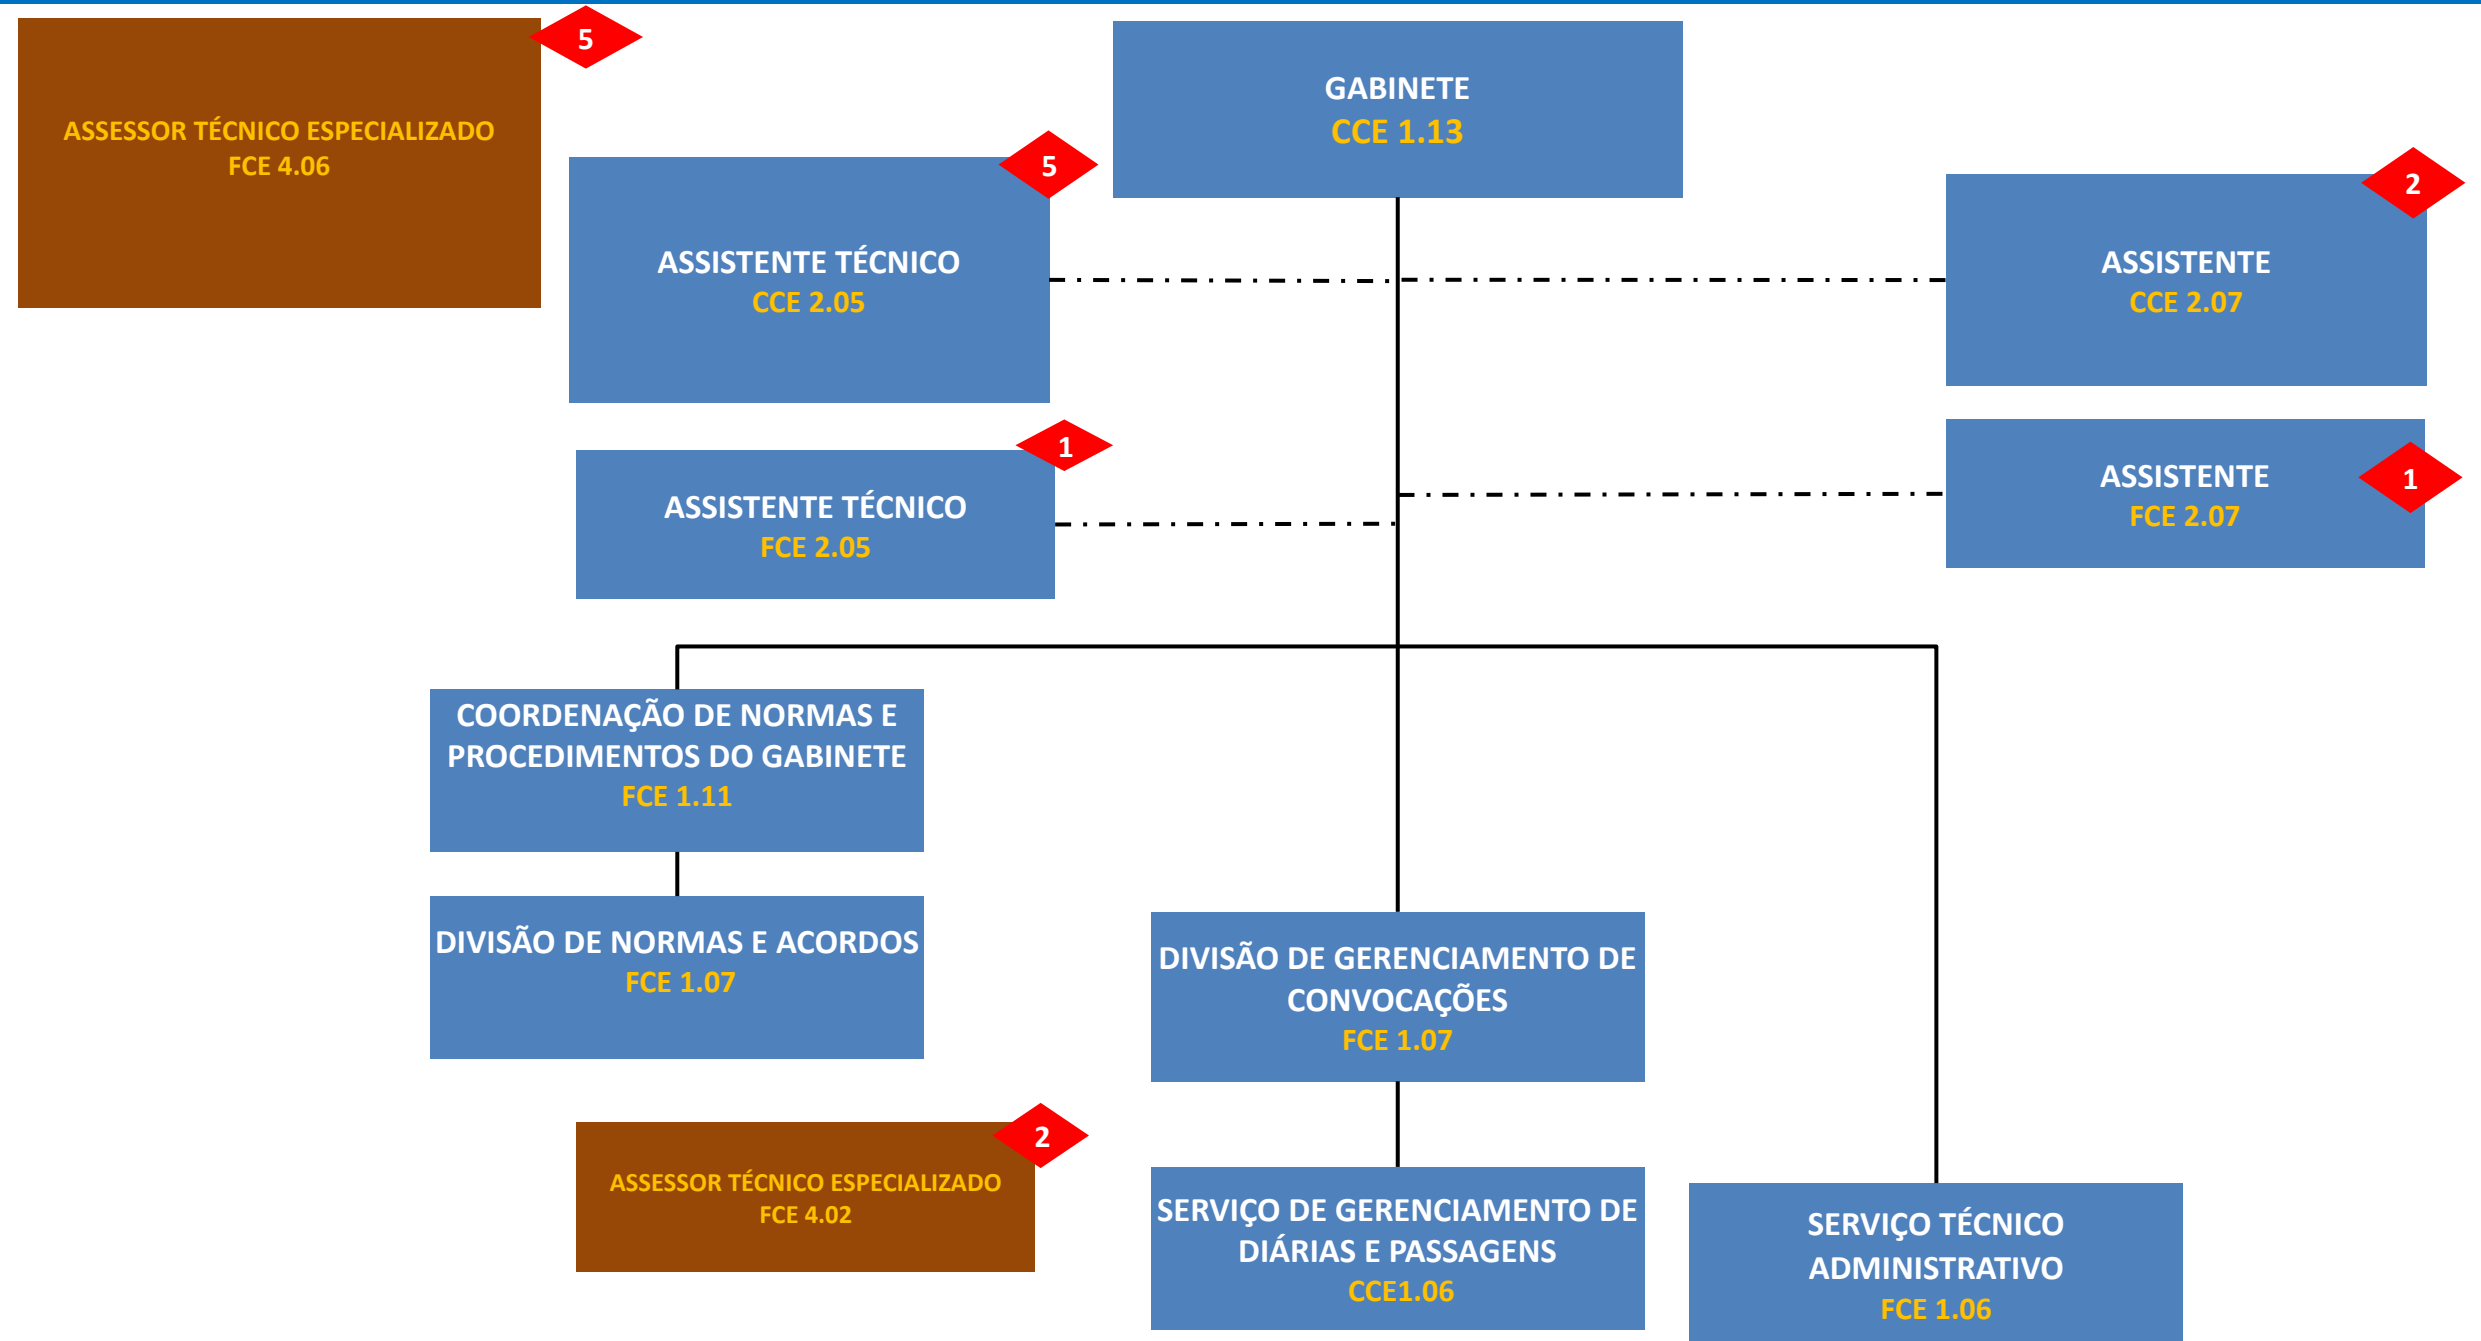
ASSESSOR TÉCNICO ESPECIALIZADO
FCE 4.06

5

GABINETE
CCE 1.13

ASSISTENTE TÉCNICO
CCE 2.05

5

ASSISTENTE
CCE 2.07

2

ASSISTENTE TÉCNICO
FCE 2.05

1

ASSISTENTE
FCE 2.07

1

COORDENAÇÃO DE NORMAS E PROCEDIMENTOS DO GABINETE
FCE 1.11

DIVISÃO DE NORMAS E ACORDOS
FCE 1.07

DIVISÃO DE GERENCIAMENTO DE CONVOCAÇÕES
FCE 1.07

ASSESSOR TÉCNICO ESPECIALIZADO
FCE 4.02

2

SERVIÇO DE GERENCIAMENTO DE DIÁRIAS E PASSAGENS
CCE1.06

SERVIÇO TÉCNICO ADMINISTRATIVO
FCE 1.06